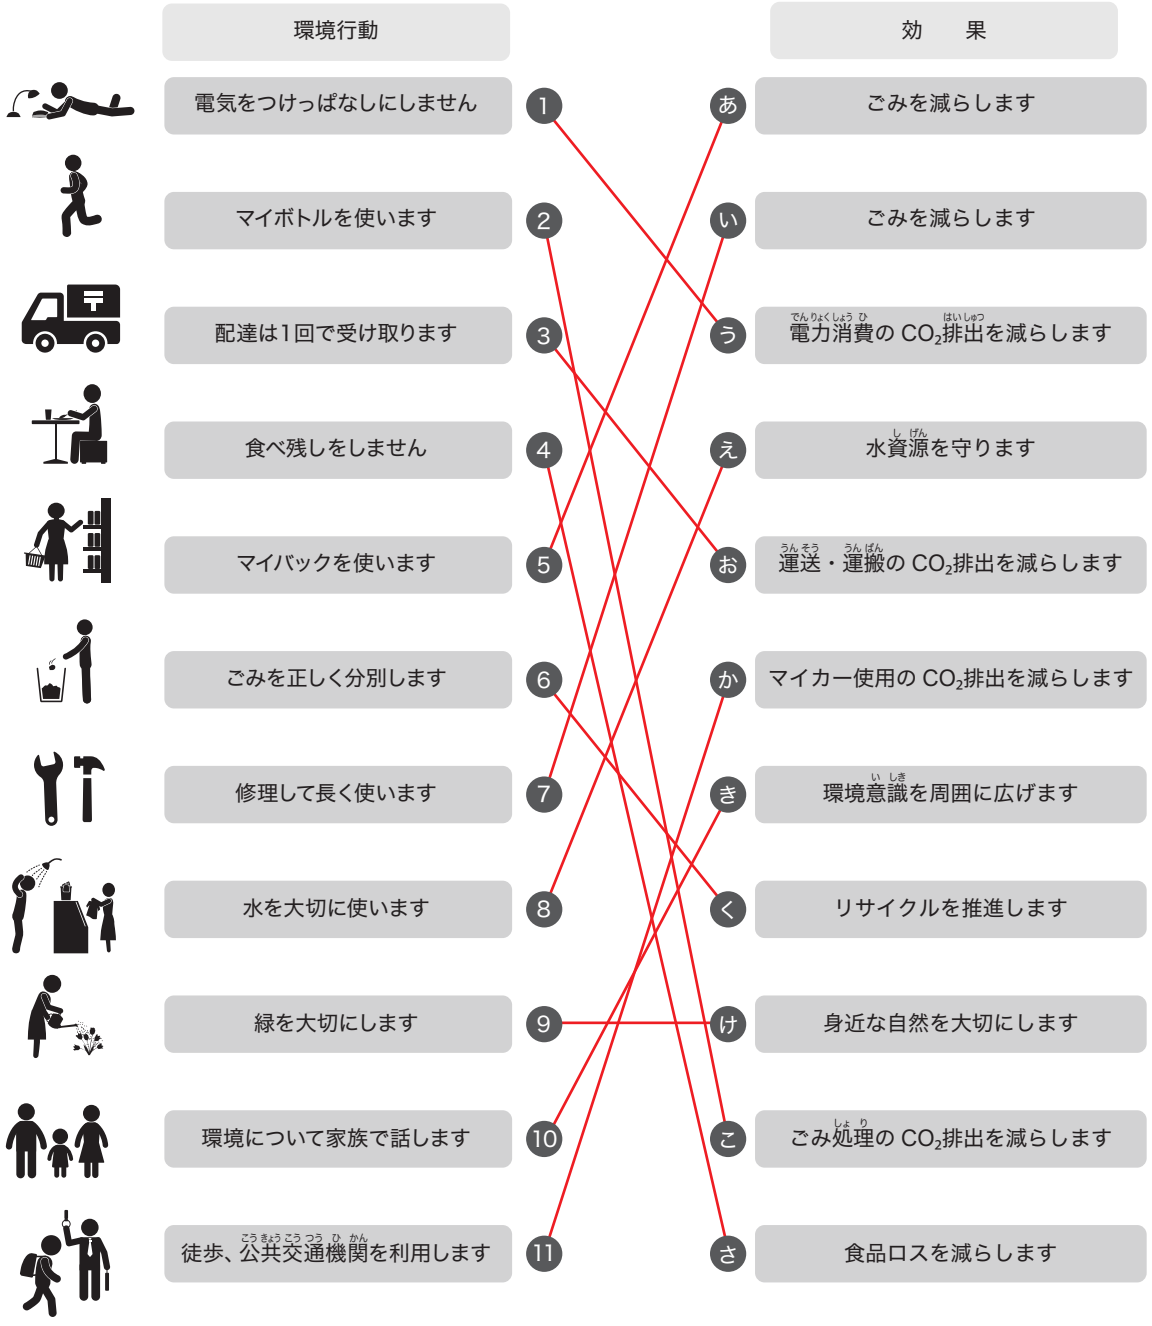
環境行動

効　果

電気をつけっぱなしにしません

1

あ

ごみを減らします

マイボトルを使います

2

い

ごみを減らします

配達は1回で受け取ります

3

う

でんりょくしょうひ　はいしゅつ
電力消費の $CO_2$排出を減らします

食べ残しをしません

4

え

し げん
水資源を守ります

マイバックを使います

5

お

うんそう　うんぱん
運送・運搬の $CO_2$排出を減らします

ごみを正しく分別します

6

か

マイカー使用の $CO_2$排出を減らします

修理して長く使います

7

き

い しき
環境意識を周囲に広げます

水を大切に使います

8

く

リサイクルを推進します

緑を大切にします

9

け

身近な自然を大切にします

環境について家族で話します

10

こ

しょ り
ごみ処理の $CO_2$排出を減らします

こう きょう こう つう　ひ　かん
徒歩、公共交通機関を利用します

11

さ

食品ロスを減らします